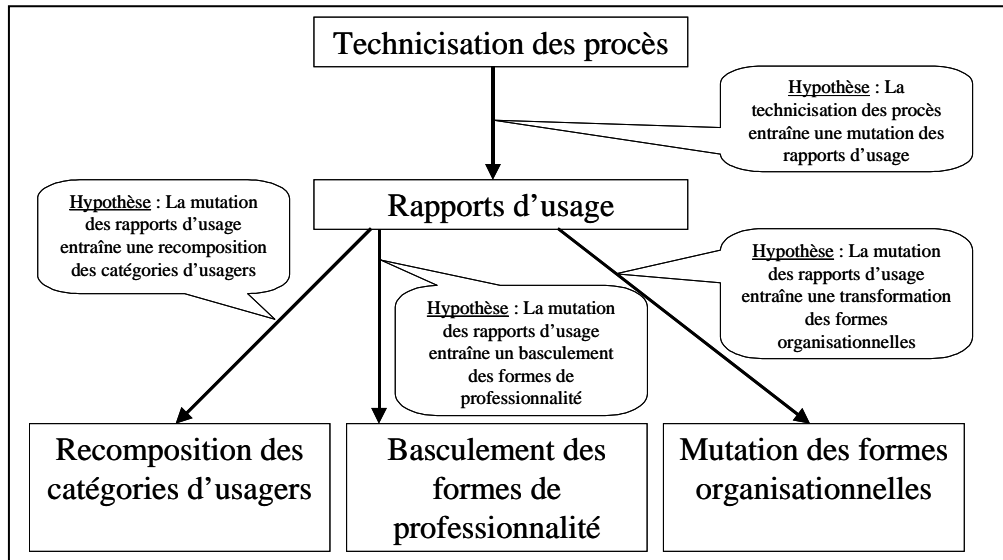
Technicisation des procès

Hypothèse : La technicisation des procès entraîne une mutation des rapports d'usage

Hypothèse : La mutation des rapports d'usage entraîne une recomposition des catégories d'usagers

Rapports d'usage

Hypothèse : La mutation des rapports d'usage entraîne une transformation des formes organisationnelles

Hypothèse : La mutation des rapports d'usage entraîne un basculement des formes de professionnalité

Recomposition des catégories d'usagers

Basculement des formes de professionnalité

Mutation des formes organisationnelles